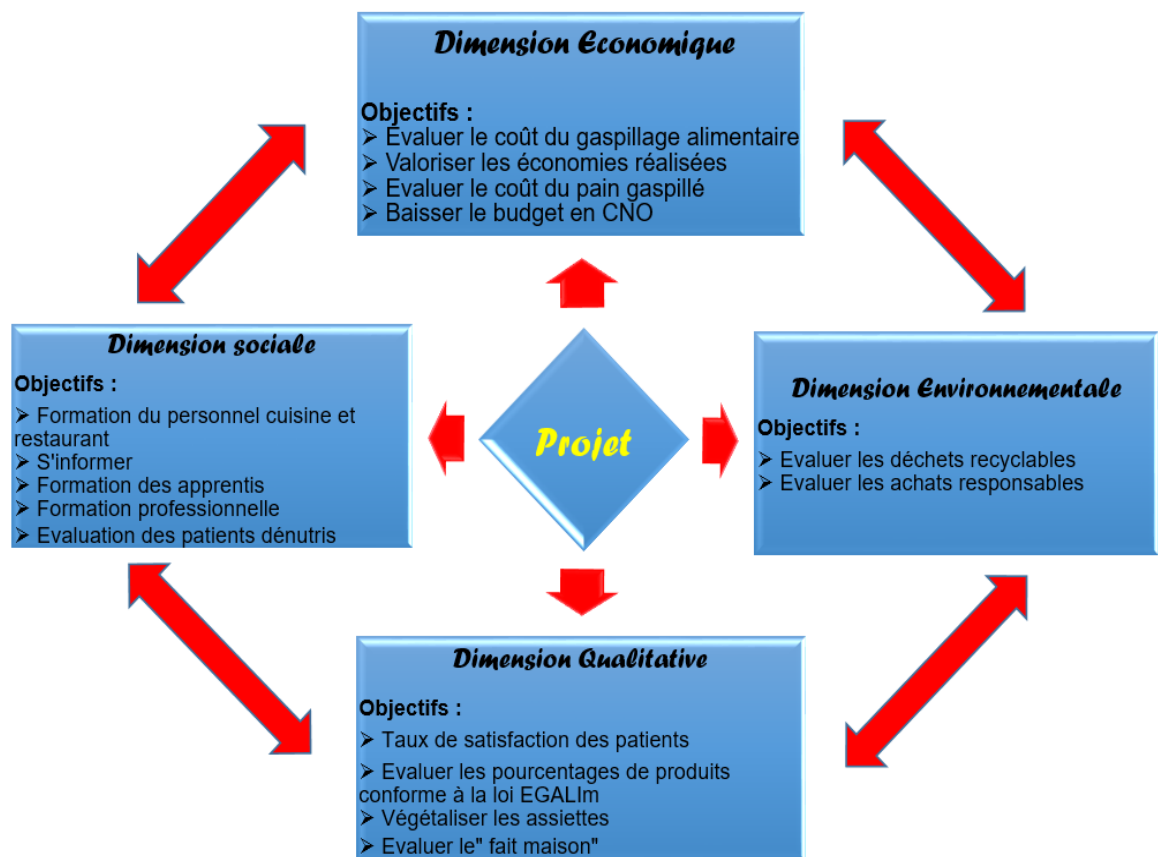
Dimension Economique

Objectifs :
➢ Évaluer le coût du gaspillage alimentaire
➢ Valoriser les économies réalisées
➢ Evaluer le coût du pain gaspillé
➢ Baisser le budget en CNO

Dimension sociale

Objectifs :
➢ Formation du personnel cuisine et restaurant
➢ S'informer
➢ Formation des apprentis
➢ Formation professionnelle
➢ Evaluation des patients dénutris

Projet

Dimension Environnementale

Objectifs :
➢ Evaluer les déchets recyclables
➢ Evaluer les achats responsables

Dimension Qualitative

Objectifs :
➢ Taux de satisfaction des patients
➢ Evaluer les pourcentages de produits conforme à la loi EGALIm
➢ Végétaliser les assiettes
➢ Evaluer le" fait maison"